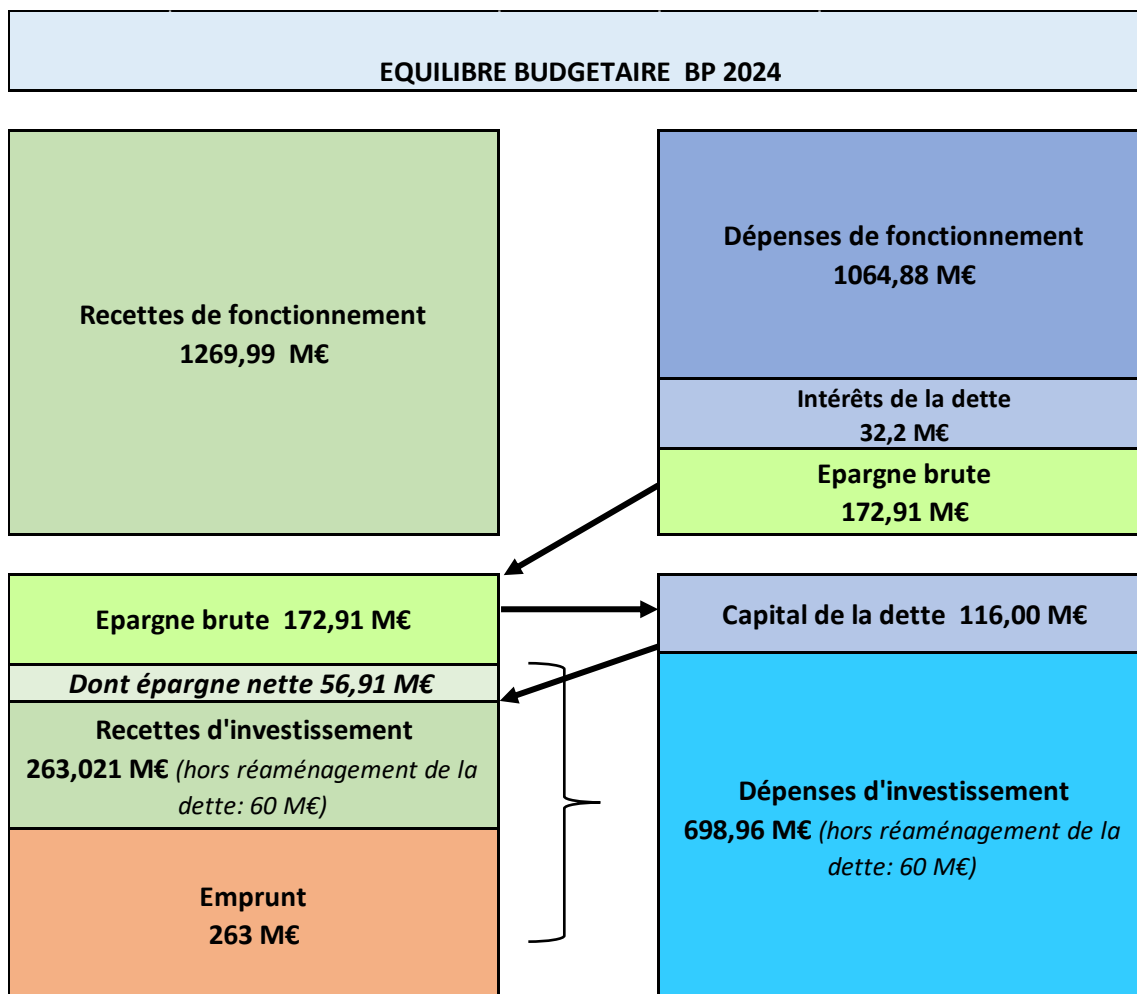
EQUILIBRE BUDGETAIRE BP 2024

Recettes de fonctionnement
1269,99 M€

Dépenses de fonctionnement
1064,88 M€

Intérêts de la dette
32,2 M€

Epargne brute
172,91 M€

Epargne brute 172,91 M€

Dont épargne nette 56,91 M€

Recettes d'investissement
263,021 M€ (hors réaménagement de la dette: 60 M€)

Emprunt
263 M€

Capital de la dette 116,00 M€

Dépenses d'investissement
698,96 M€ (hors réaménagement de la dette: 60 M€)